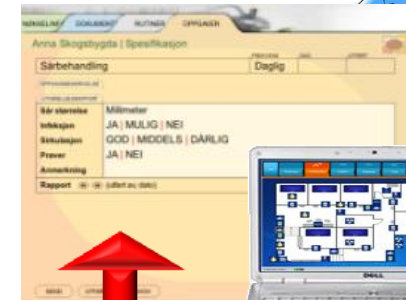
NÆRINGLIM | DOKUMENT | RUTINER | OPPGAVER

Anna Skogsbygda | Spesifikasjon

Sårbehandling

FREKVENS
Daglig

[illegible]

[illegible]

| Sår størrelse | Millimeter |
|---|---|
| Infeksjon | JA \| MULIG \| NEI |
| Sirkulasjon | GOD \| MIDDELS \| DÅRLIG |
| Prøver | JA \| NEI |
| Anmerkning | |

Rapport (utført av, dato)

DELL